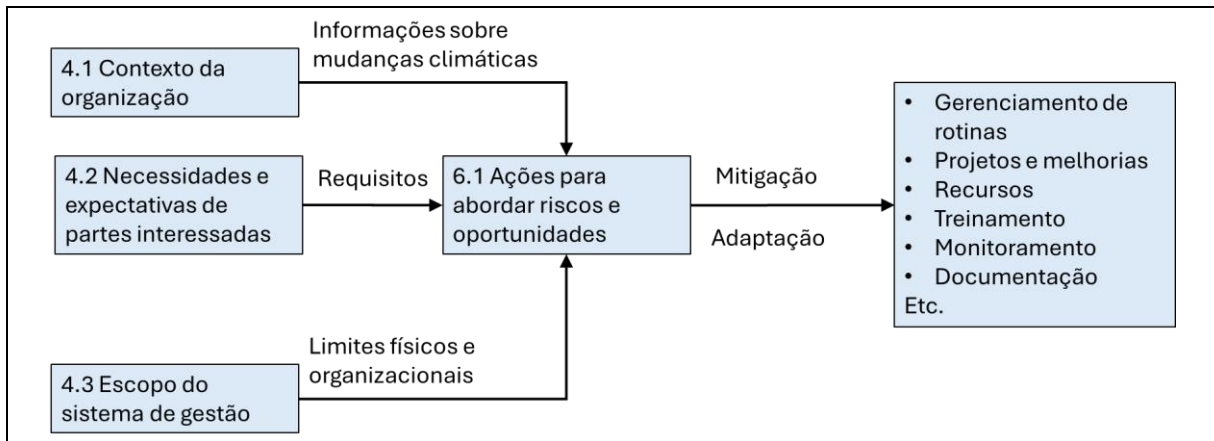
4.1 Contexto da organização

Informações sobre mudanças climáticas

4.2 Necessidades e expectativas de partes interessadas

Requisitos

6.1 Ações para abordar riscos e oportunidades

Mitigação

Adaptação

- Gerenciamento de rotinas
- Projetos e melhorias
- Recursos
- Treinamento
- Monitoramento
- Documentação

Etc.

Limites físicos e organizacionais

4.3 Escopo do sistema de gestão